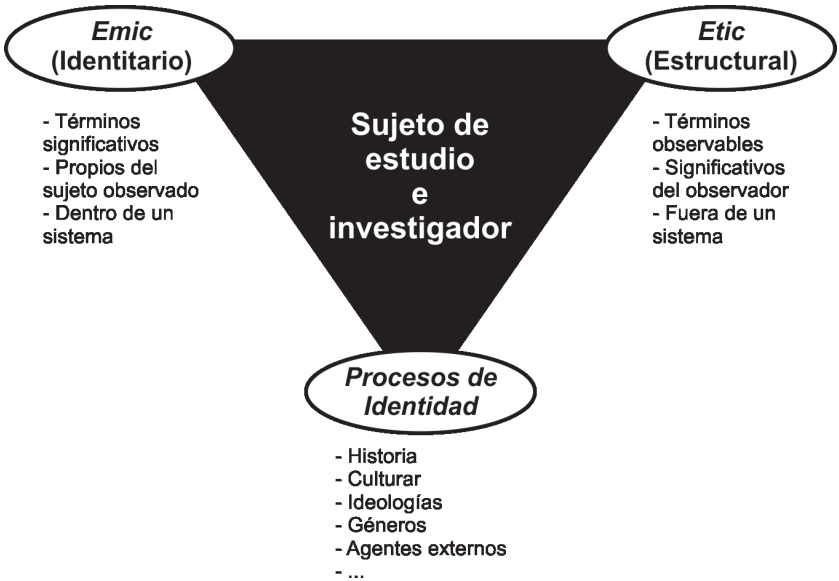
Emic
(Identitario)

- Términos significativos
- Propios del sujeto observado
- Dentro de un sistema

Sujeto de estudio e investigador

Etic
(Estructural)

- Términos observables
- Significativos del observador
- Fuera de un sistema

Procesos de Identidad

- Historia
- Culturar
- Ideologías
- Géneros
- Agentes externos
- ...